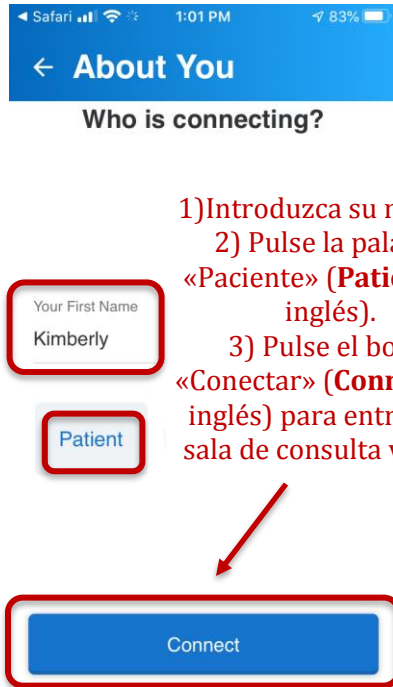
◄ Safari 1:01 PM 83%

← About You

Who is connecting?

1)Introduzca su n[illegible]
2) Pulse la pal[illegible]
«Paciente» (**Pati**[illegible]
inglés).
3) Pulse el bo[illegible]
«Conectar» (**Con**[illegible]
inglés) para entr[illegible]
sala de consulta v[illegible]

Your First Name
Kimberly

Patient

Connect